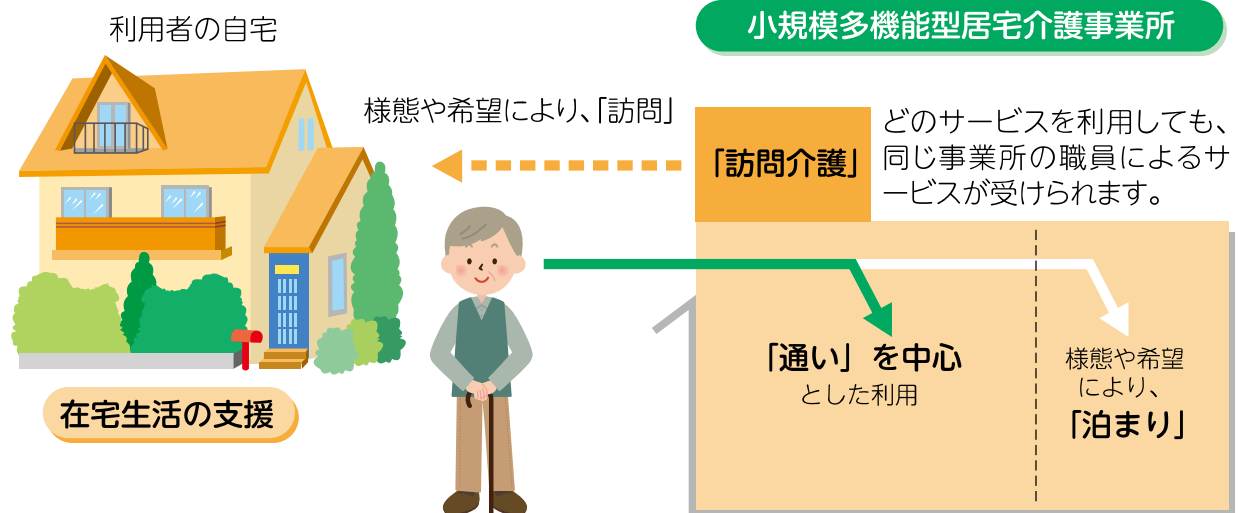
利用者の自宅

小規模多機能型居宅介護事業所

様態や希望により、「訪問」

「訪問介護」

どのサービスを利用しても、同じ事業所の職員によるサービスが受けられます。

「通い」を中心
とした利用

様態や希望
により、
「泊まり」

在宅生活の支援